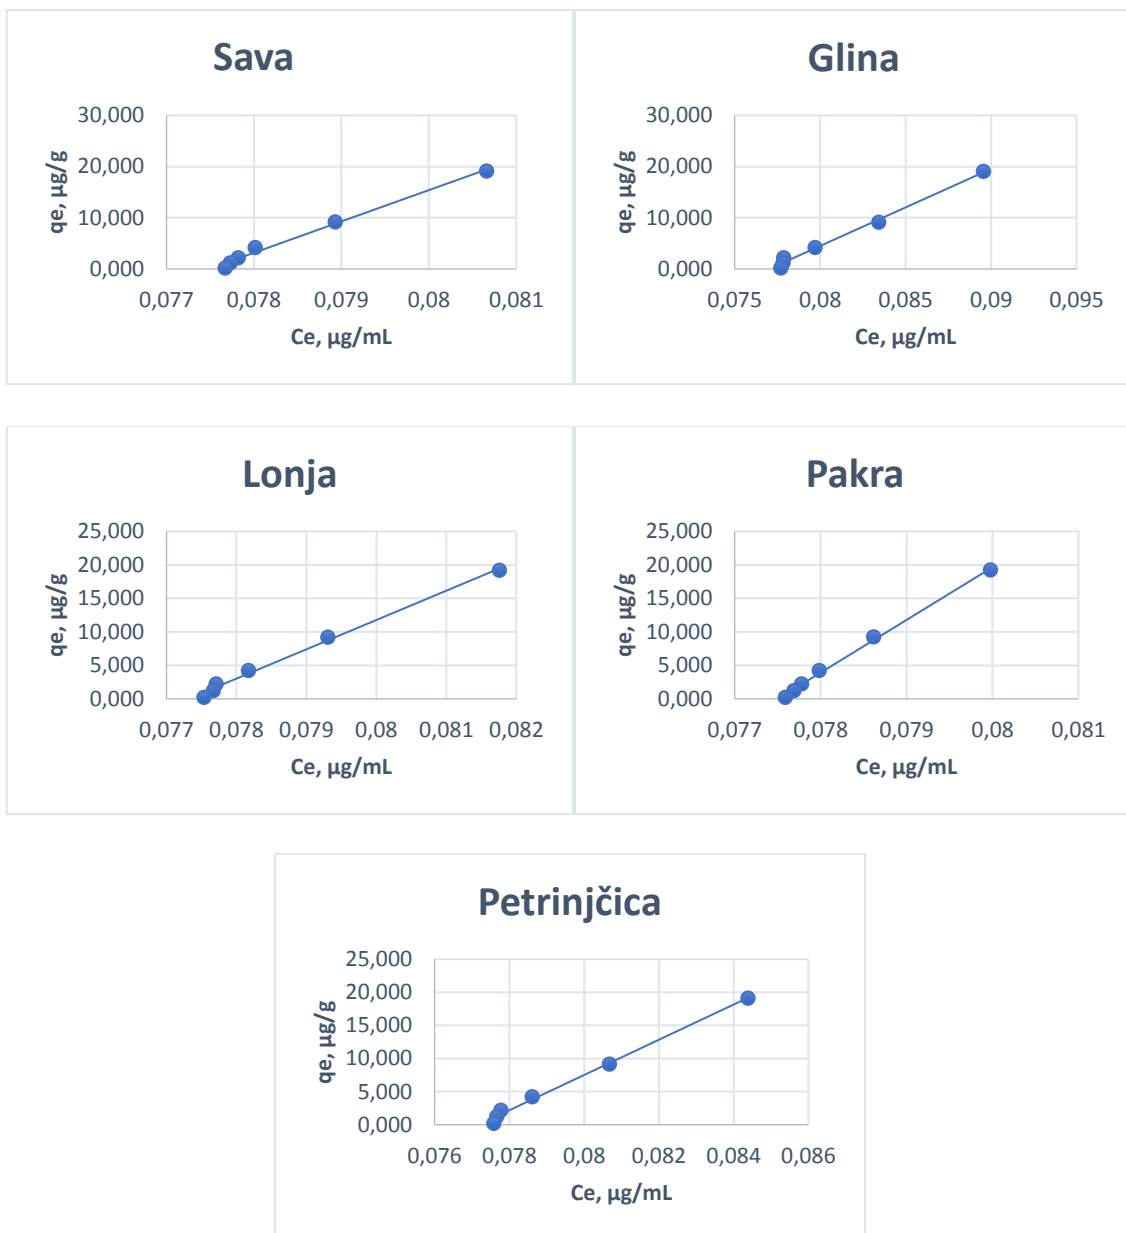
Sava

30,000
20,000
10,000
0,000

qe, µg/g

0,077 0,078 0,079 0,08 0,081

Ce, µg/mL

Glina

30,000
20,000
10,000
0,000

qe, µg/g

0,075 0,08 0,085 0,09 0,095

Ce, µg/mL

Lonja

25,000
20,000
15,000
10,000
5,000
0,000

qe, µg/g

0,077 0,078 0,079 0,08 0,081 0,082

Ce, µg/mL

Pakra

25,000
20,000
15,000
10,000
5,000
0,000

qe, µg/g

0,077 0,078 0,079 0,08 0,081

Ce, µg/mL

Petrinjčica

25,000
20,000
15,000
10,000
5,000
0,000

qe, µg/g

0,076 0,078 0,08 0,082 0,084 0,086

Ce, µg/mL